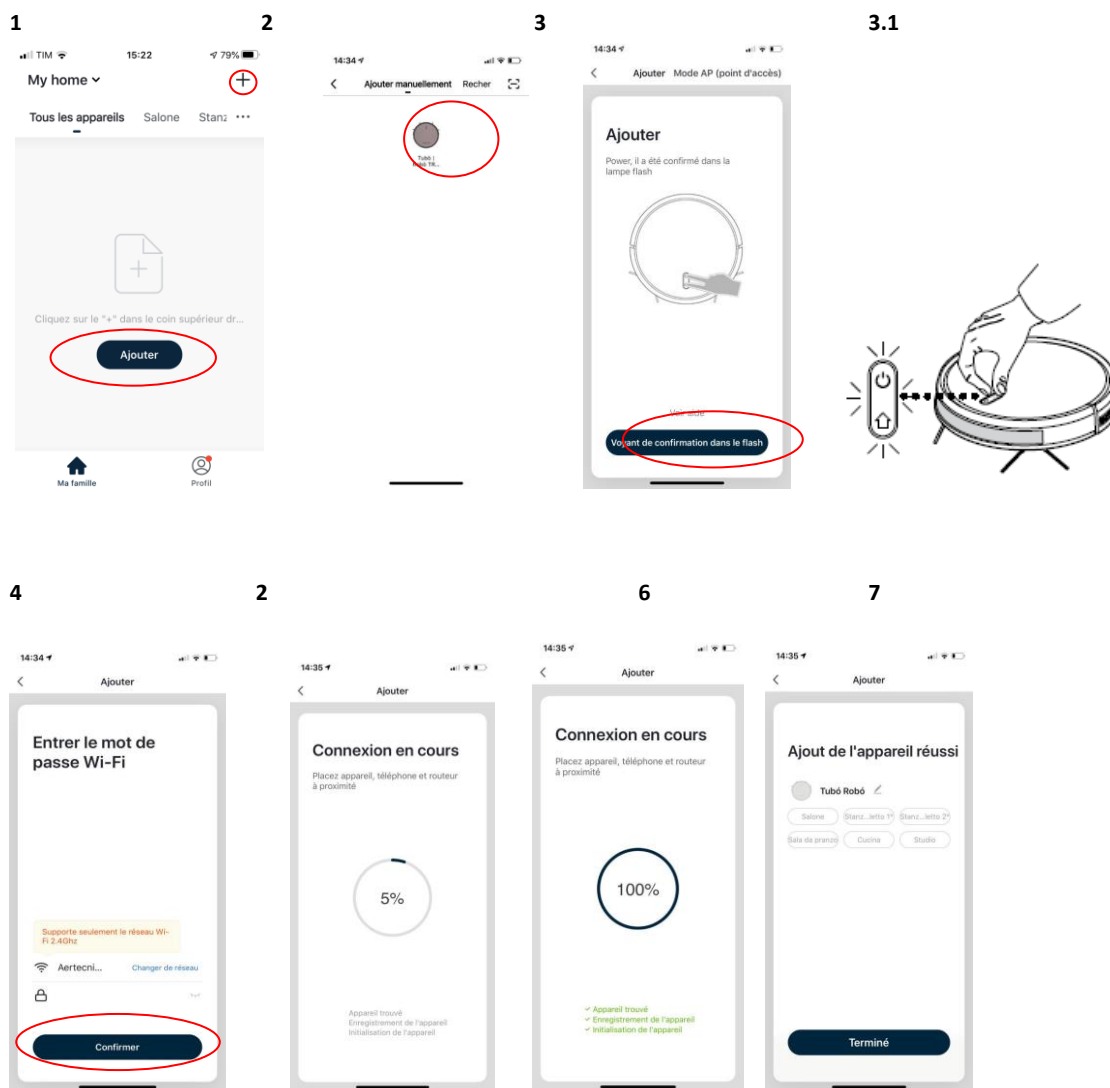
1

TIM 15:22 79%

My home

+

Tous les appareils Salone Stanz ···

Cliquez sur le "+" dans le coin supérieur dr...

Ajouter

Ma famille Profil

2

14:34

Ajouter manuellement Recher

Tubò | Robò Y6...

3

14:34

Ajouter Mode AP (point d'accès)

Ajouter

Power, il a été confirmé dans la lampe flash

Voir aide

Voyant de confirmation dans le flash

3.1

4

14:34

Ajouter

Entrer le mot de passe Wi-Fi

Supporte seulement le réseau Wi-Fi 2.4Ghz

Aertecni... Changer de réseau

Confirmer

2

14:35

Ajouter

Connexion en cours

Placez appareil, téléphone et routeur à proximité

5%

Appareil trouvé
Enregistrement de l'appareil
Initialisation de l'appareil

6

14:35

Ajouter

Connexion en cours

Placez appareil, téléphone et routeur à proximité

100%

✓ Appareil trouvé
✓ Enregistrement de l'appareil
✓ Initialisation de l'appareil

7

14:35

Ajouter

Ajout de l'appareil réussi

Tubò Robò

Salone Stanz...letto 1° Stanz...letto 2°
Sala da pranzo Cucina Studio

Terminé